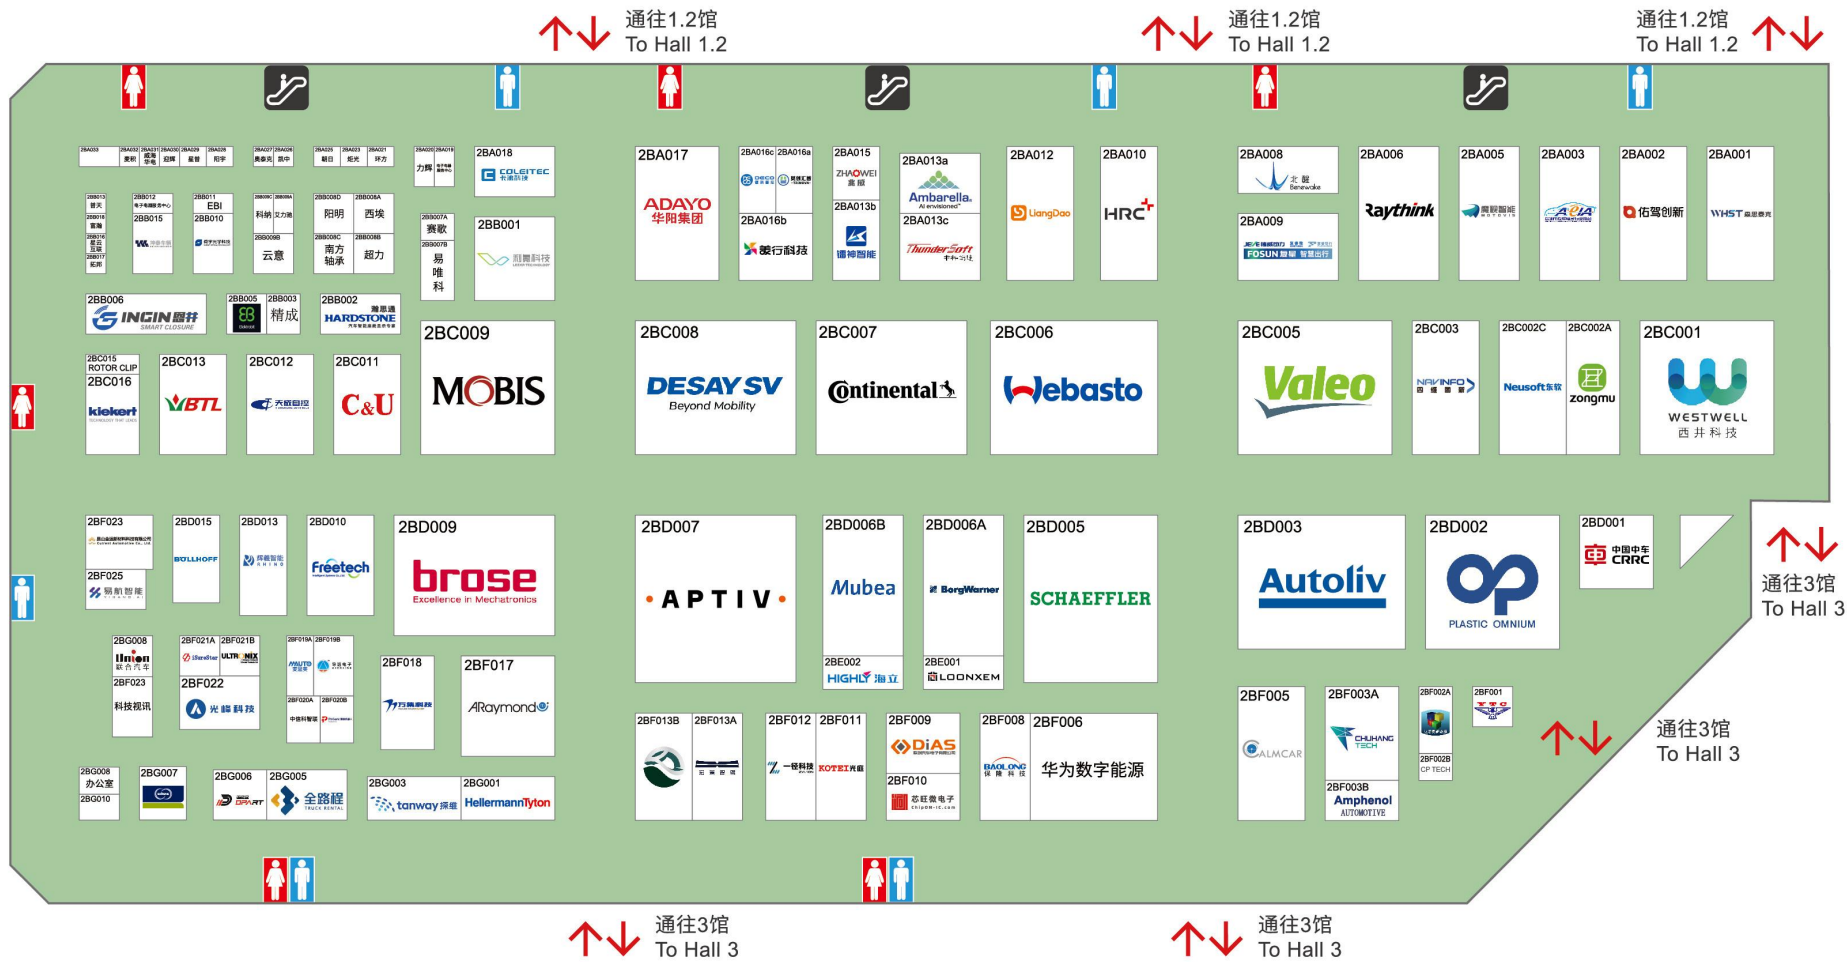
通往1.2馆
To Hall 1.2

通往1.2馆
To Hall 1.2

通往1.2馆
To Hall 1.2

2BA033 2BA032 2BA031 2BA030 2BA029 2BA028 2BA027 2BA026 2BA025 2BA023 2BA021 2BA020 2BA019
2BA018 COLEITEC
2BA017 ADAYO 华阳集团
2BA016c 2BA016a
2BA016b 菱行科技
2BA015 ZHAOWEI
2BA013b 德赛智能
2BA013a Ambarella
2BA013c ThunderSoft
2BA012 LiangDao
2BA010 HRC
2BA008 北醒 Benewake
2BA009 FOSUN
2BA006 Raythink
2BA005
2BA003
2BA002 佑驾创新
2BA001 WHST

2BB013 2BB012 2BB011 EBI 2BB015 2BB010
科纳 阳明 西埃 云意 南方轴承 超力
2BB007A 赛歌
2BB007B 易唯科
2BB001
2BB006 INGIN
2BB005 2BB003 精成
2BB002 HARDSTONE

2BC015 ROTOR CLIP
2BC016 kiekert
2BC013 VBTL
2BC012
2BC011 C&U
2BC009 MOBIS
2BC008 DESAY SV Beyond Mobility
2BC007 Continental
2BC006 Webasto
2BC005 Valeo
2BC003 NAVINFO
2BC002C Neusoft
2BC002A zongmu
2BC001 WESTWELL 西井科技

2BF023
2BF025 易航智能
2BD015 BOLLHOFF
2BD013
2BD010 Freetech
2BD009 brose Excellence in Mechatronics
2BD007 APTIV
2BD006B Mubea
2BE002 HIGHLY 海立
2BD006A BorgWarner
2BE001 LOONXEM
2BD005 SCHAEFFLER
2BD003 Autoliv
2BD002 PLASTIC OMNIUM
2BD001 中国中车 CRRC

通往3馆
To Hall 3

2BG008 Union 联合汽车
2BF023 科技视讯
2BF021A 2BF021B ULTRONIX
2BF022 光峰科技
2BF019A 2BF019B
2BF020A 2BF020B
2BF018 万集科技
2BF017 ARaymond
2BF013B 2BF013A
2BF012 2BF011 一径科技 KOTEI
2BF009 DiAS
2BF010 芯旺微电子
2BF008 BAOLONG
2BF006 华为数字能源
2BF005 CALMCAR
2BF003A CHUHANG TECH
2BF003B Amphenol AUTOMOTIVE
2BF002A
2BF002B CP TECH
2BF001

通往3馆
To Hall 3

2BG008 办公室
2BG010
2BG007
2BG006 2BG005 全路程
2BG003 tanway
2BG001 HellermannTyton

通往3馆
To Hall 3

通往3馆
To Hall 3